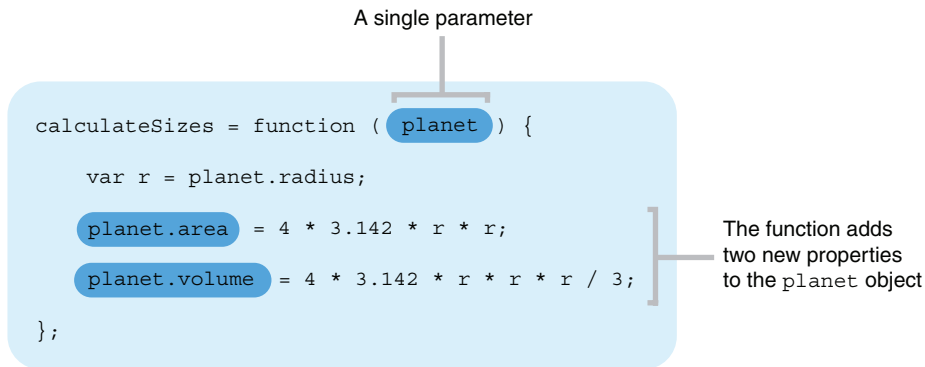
A single parameter

calculateSizes = function ( planet ) {

var r = planet.radius;

planet.area = 4 * 3.142 * r * r;

planet.volume = 4 * 3.142 * r * r * r / 3;

};

The function adds two new properties to the planet object